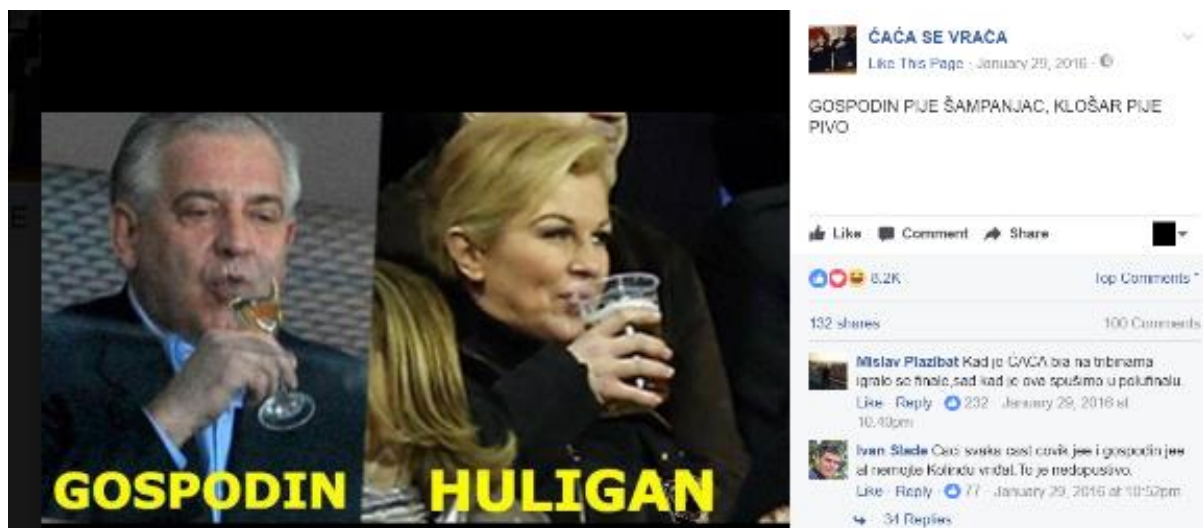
GOSPODIN HULIGAN

ĆAĆA SE VRAĆA
Like This Page · January 29, 2016 ·

GOSPODIN PIJE ŠAMPANJAC, KLOŠAR PIJE PIVO

Like Comment Share

6.2K Top Comments

132 shares 100 Comments

Mislav Plazibat Kad je ĆAĆA bia na tribinama igralo se finale,sad kad je ova spušmo u polufinale.
Like · Reply · 232 · January 29, 2016 at 10:49pm

Ivan Slade Ćaći svaka čast covik jee i gospodin jee al nemojte Kolindu vrijeđat. To je nedopustivo.
Like · Reply · 77 · January 29, 2016 at 10:52pm

34 Replies